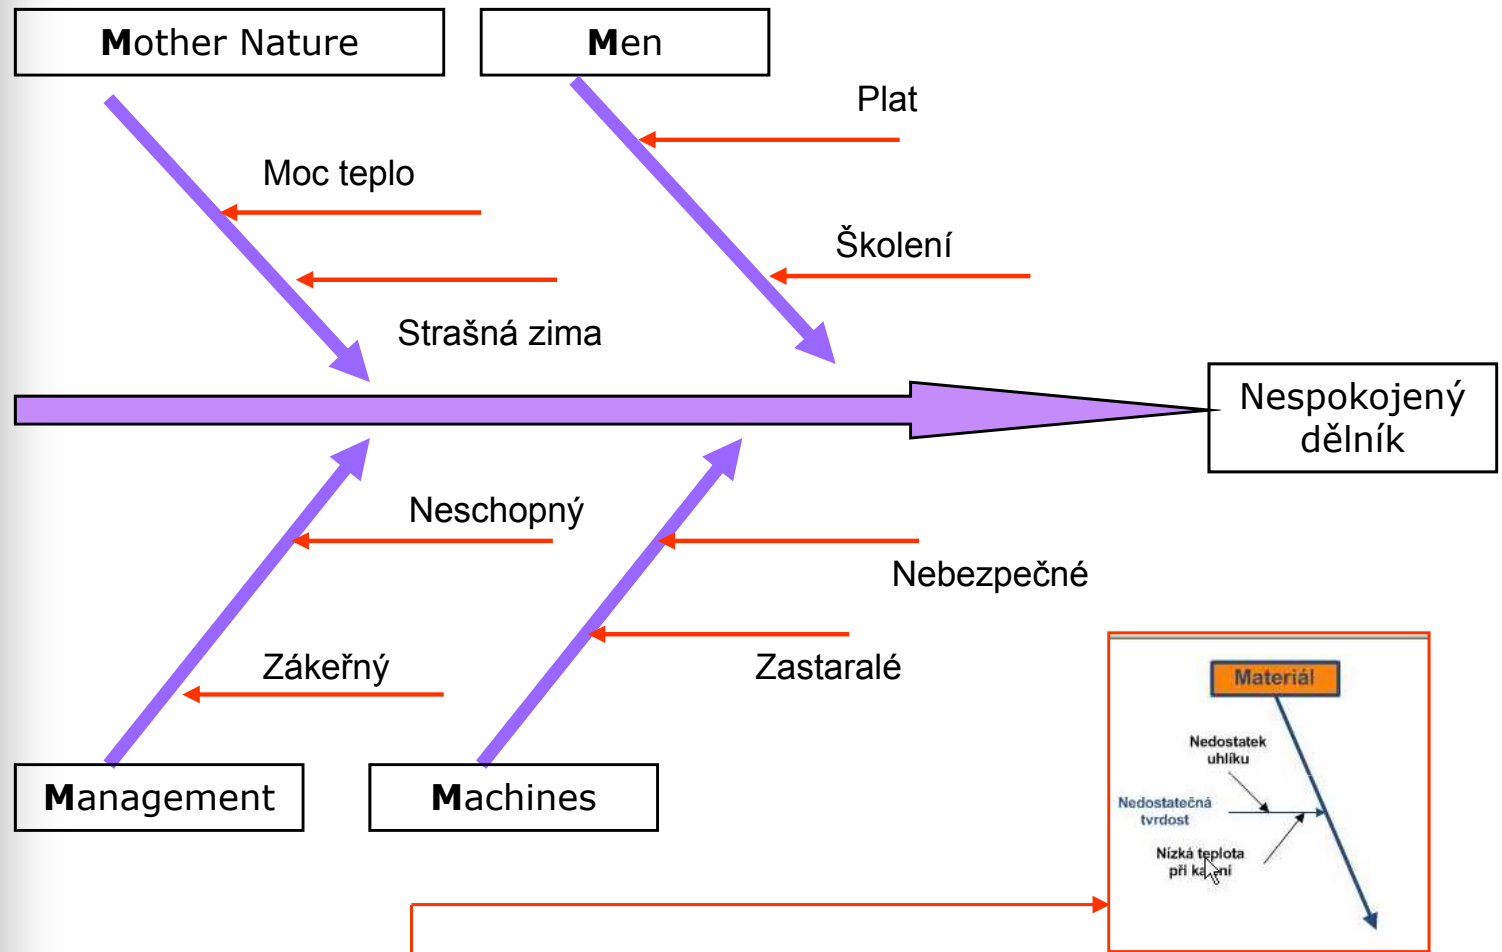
Mother Nature

Men

Plat

Moc teplo

Školení

Strašná zima

Nespokojený dělník

Neschopný

Nebezpečné

Zákeřný

Zastaralé

Management

Machines

Materiál

Nedostatek uhlíku

Nedostatečná tvrdost

Nízká teplota při ka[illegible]ní